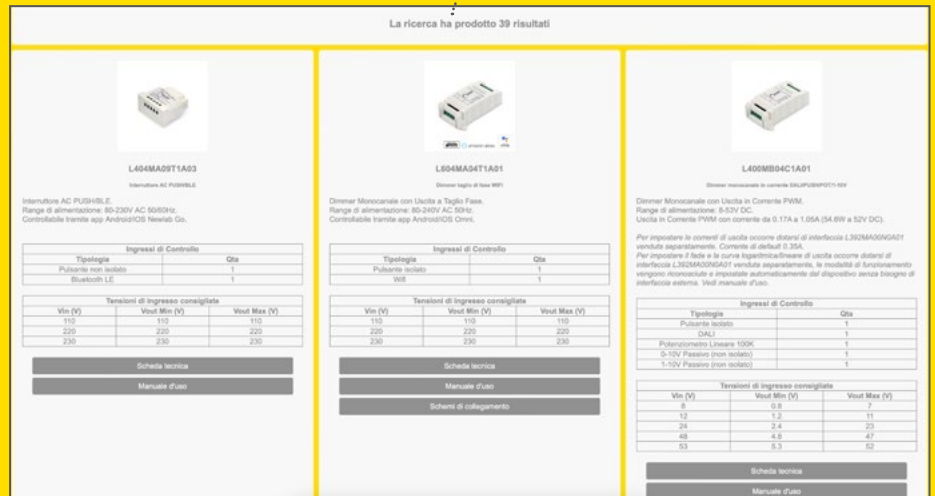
La ricerca ha prodotto 39 risultati

L404MA09T1A03

Interruttore AC PUSH/BLE

Interruttore AC PUSH/BLE.
Range di alimentazione: 80-230V AC 50/60Hz.
Controllabile tramite app Android/iOS Newlab Go.

| Ingressi di Controllo | |
|---|---|
| Tipologia | Qta |
| Pulsante non isolato | 1 |
| Bluetooth LE | 1 |

| Tensioni di ingresso consigliate | | |
|---|---|---|
| Vin (V) | Vout Min (V) | Vout Max (V) |
| 110 | 110 | 110 |
| 220 | 220 | 220 |
| 230 | 230 | 230 |

Scheda tecnica

Manuale d'uso

L604MA04T1A01

Dimmer taglio di fase WiFi

Dimmer Monocanale con Uscita a Taglio Fase.
Range di alimentazione: 80-240V AC 50Hz.
Controllabile tramite app Android/iOS Omni.

| Ingressi di Controllo | |
|---|---|
| Tipologia | Qta |
| Pulsante isolato | 1 |
| Wifi | 1 |

| Tensioni di ingresso consigliate | | |
|---|---|---|
| Vin (V) | Vout Min (V) | Vout Max (V) |
| 110 | 110 | 110 |
| 220 | 220 | 220 |
| 230 | 230 | 230 |

Scheda tecnica

Manuale d'uso

Schemi di collegamento

L400MB04C1A01

Dimmer monocanale in corrente DALI/PUSH/POT/1-10V

Dimmer Monocanale con Uscita in Corrente PWM.
Range di alimentazione: 8-53V DC.
Uscita in Corrente PWM con corrente da 0.17A a 1.05A (54.6W a 52V DC).

Per impostare le correnti di uscita occorre dotarsi di interfaccia L392MA00N0A01 venduta separatamente. Corrente di default 0.35A.
Per impostare il fade e la curva logaritmica/lineare di uscita occorre dotarsi di interfaccia L392MA00N0A01 venduta separatamente, le modalità di funzionamento vengono riconosciute e impostate automaticamente dal dispositivo senza bisogno di interfaccia esterna. Vedi manuale d'uso.

| Ingressi di Controllo | |
|---|---|
| Tipologia | Qta |
| Pulsante isolato | 1 |
| DALI | 1 |
| Potenziometro Lineare 100K | 1 |
| 0-10V Passivo (non isolato) | 1 |
| 1-10V Passivo (non isolato) | 1 |

| Tensioni di ingresso consigliate | | |
|---|---|---|
| Vin (V) | Vout Min (V) | Vout Max (V) |
| 8 | 0.8 | 7 |
| 12 | 1.2 | 11 |
| 24 | 2.4 | 23 |
| 48 | 4.8 | 47 |
| 53 | 5.3 | 52 |

Scheda tecnica

Manuale d'uso